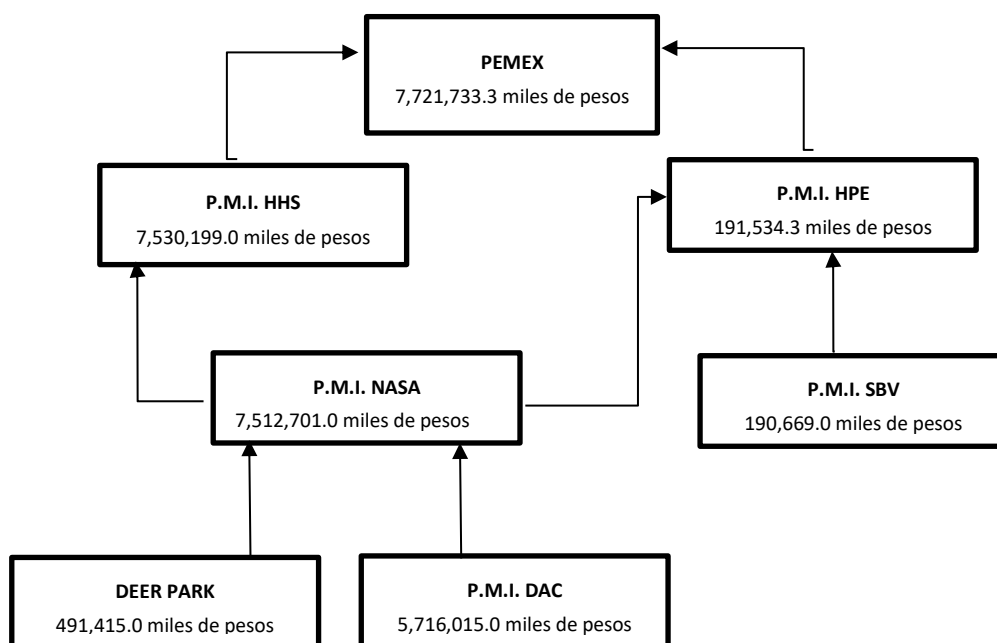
PEMEX
7,721,733.3 miles de pesos

P.M.I. HHS
7,530,199.0 miles de pesos

P.M.I. HPE
191,534.3 miles de pesos

P.M.I. NASA
7,512,701.0 miles de pesos

P.M.I. SBV
190,669.0 miles de pesos

DEER PARK
491,415.0 miles de pesos

P.M.I. DAC
5,716,015.0 miles de pesos